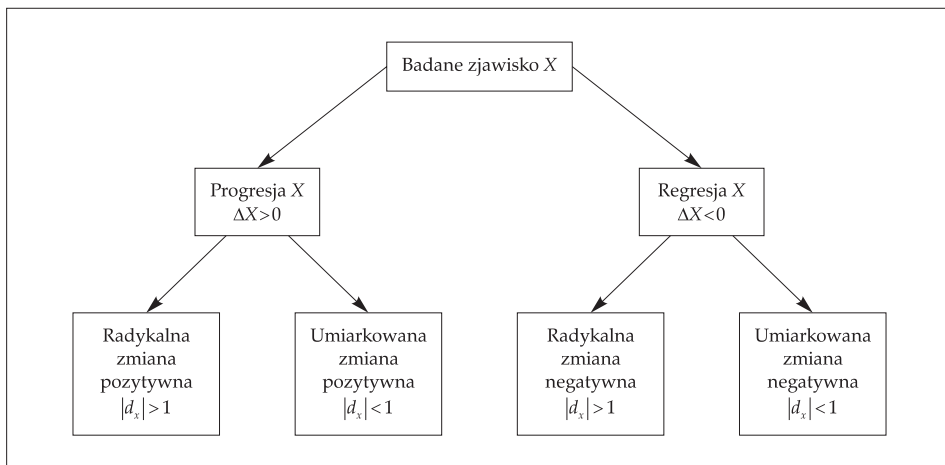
Badane zjawisko $X$

Progresja $X$
$\Delta X>0$

Regresja $X$
$\Delta X<0$

Radykalna zmiana pozytywna
$|d_x|>1$

Umiarkowana zmiana pozytywna
$|d_x|<1$

Radykalna zmiana negatywna
$|d_x|>1$

Umiarkowana zmiana negatywna
$|d_x|<1$